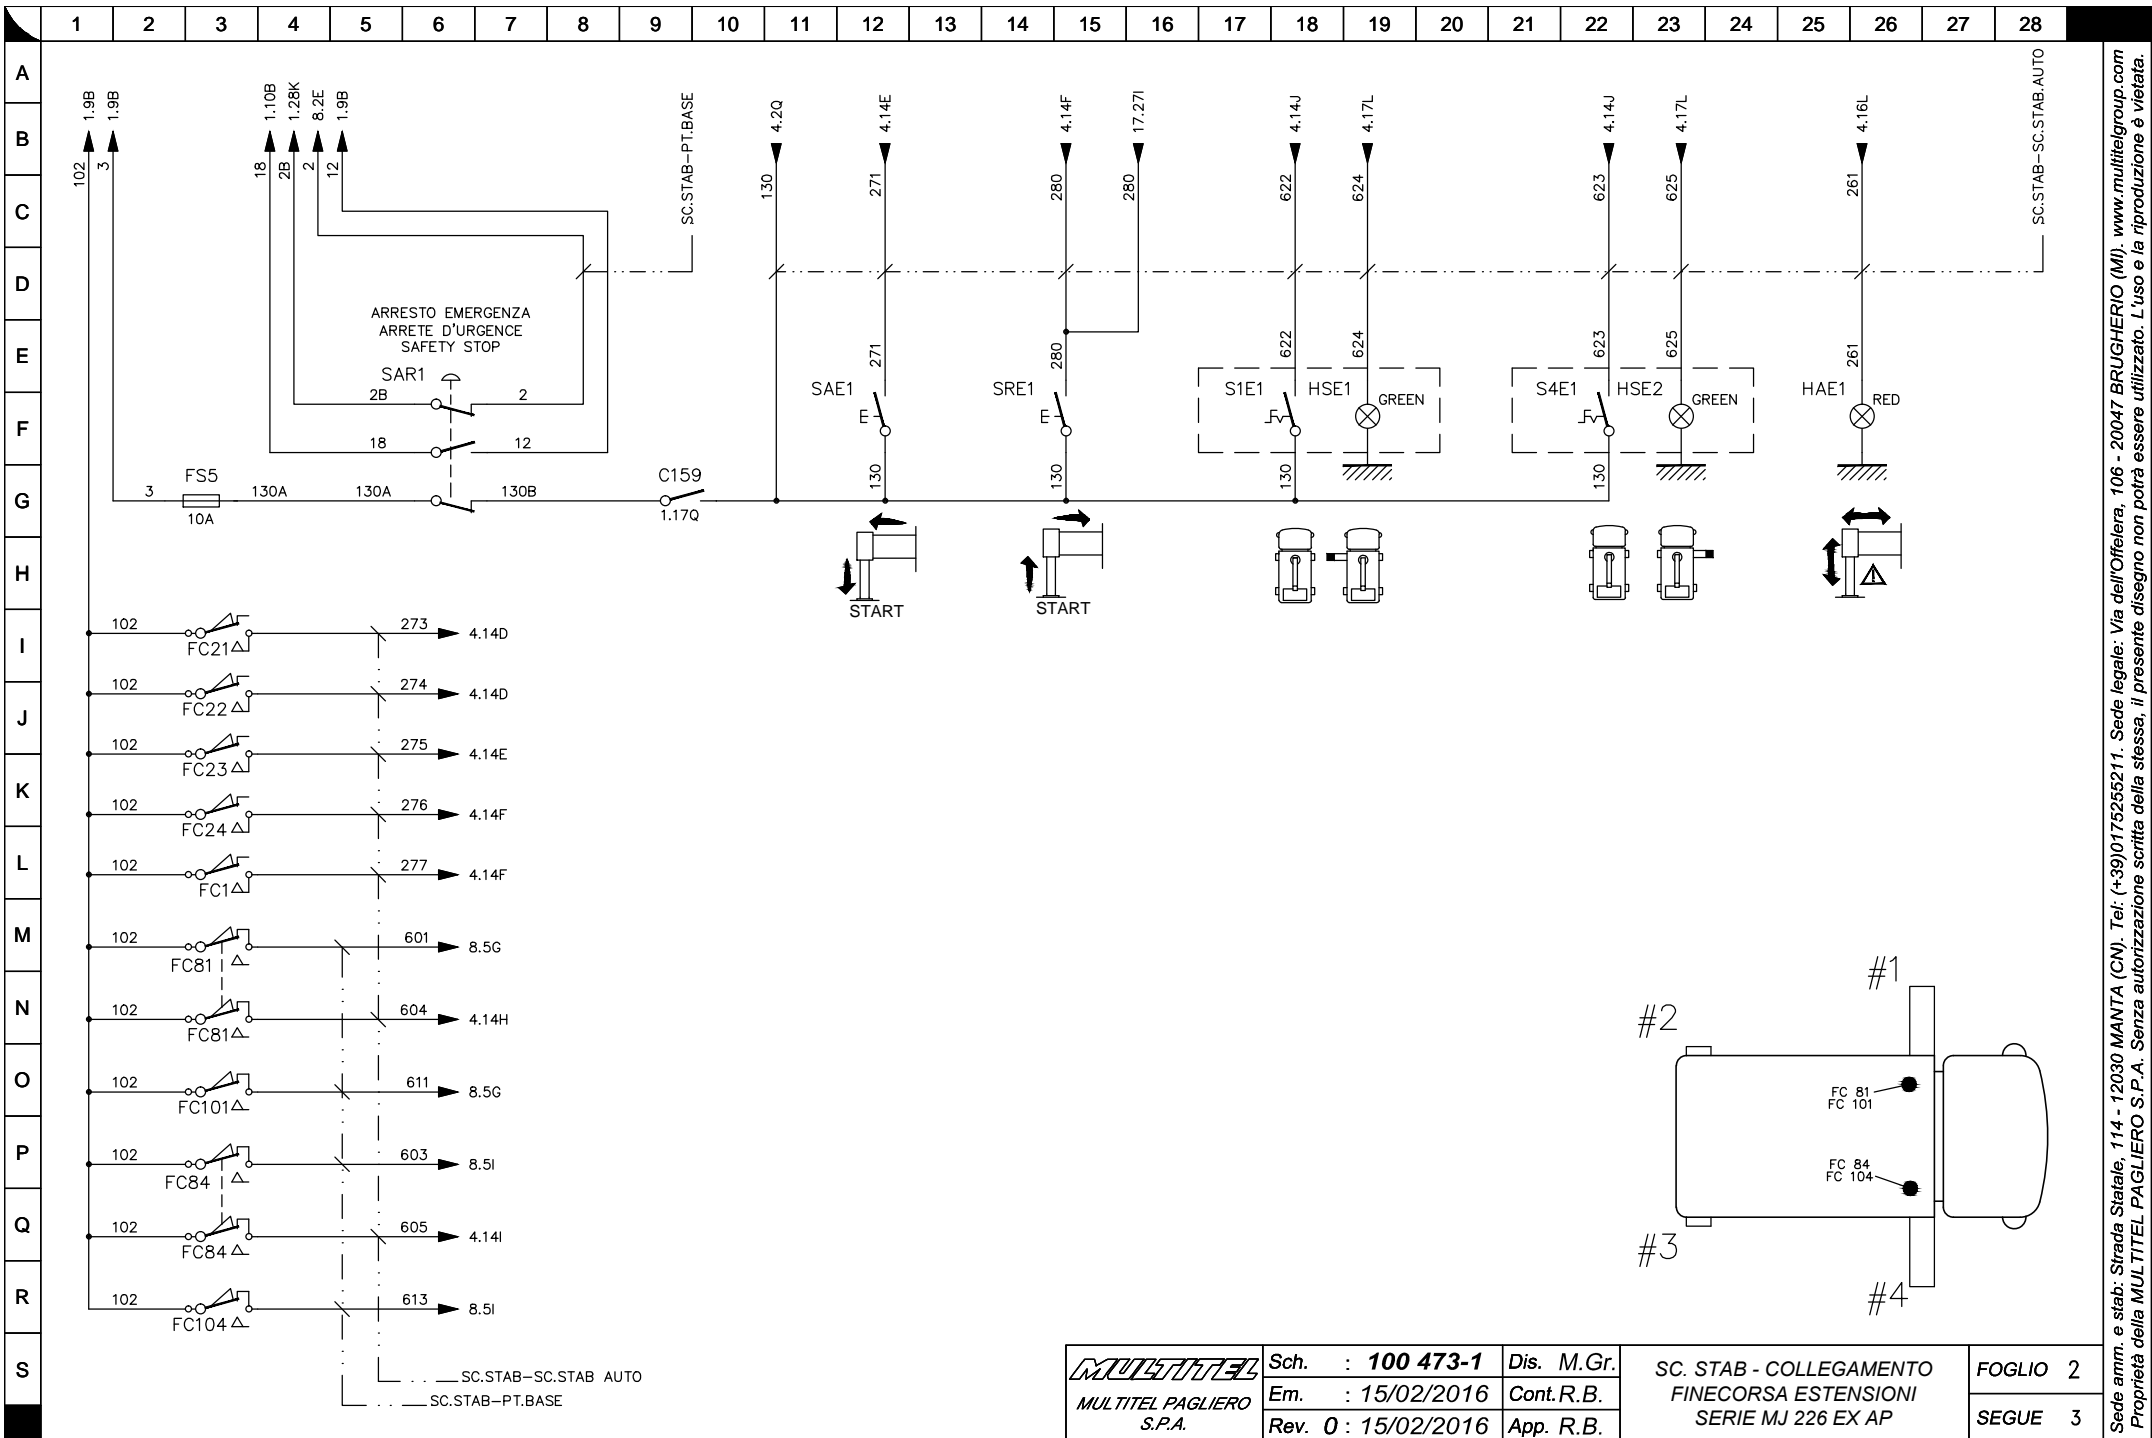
1 2 3 4 5 6 7 8 9 10 11 12 13 14 15 16 17 18 19 20 21 22 23 24 25 26 27 28

A B C D E F G H I J K L M N O P Q R S

1.9B 1.9B
102 3
1.10B 1.28K 8.2E 1.9B
18 2B 2 12
SC.STAB–PT.BASE
4.2Q 4.14E 4.14F 17.27I 4.14J 4.17L 4.14J 4.17L 4.16L
130 271 280 280 622 624 623 625 261
SC.STAB–SC.STAB.AUTO

ARRESTO EMERGENZA
ARRETE D'URGENCE
SAFETY STOP
SAR1
2B 2
18 12
271 280 622 624 623 625 261
SAE1 E
SRE1 E
S1E1 HSE1 GREEN
S4E1 HSE2 GREEN
HAE1 RED
3 FS5 130A 130A 130B C159
10A 1.17Q
130 130 130 130
START START

102 FC21 273 4.14D
102 FC22 274 4.14D
102 FC23 275 4.14E
102 FC24 276 4.14F
102 FC1 277 4.14F
102 FC81 601 8.5G
102 FC81 604 4.14H
102 FC101 611 8.5G
102 FC84 603 8.5I
102 FC84 605 4.14I
102 FC104 613 8.5I
SC.STAB–SC.STAB AUTO
SC.STAB–PT.BASE

#1 #2 #3 #4
FC 81
FC 101
FC 84
FC 104

MULTITEL
MULTITEL PAGLIERO S.P.A.
| Sch. : **100 473-1** | Dis. M.Gr. |
| Em. : 15/02/2016 | Cont. R.B. |
| Rev. 0 : 15/02/2016 | App. R.B. |

SC. STAB - COLLEGAMENTO FINECORSA ESTENSIONI SERIE MJ 226 EX AP

FOGLIO 2
SEGUE 3

Sede amm. e stab: Strada Statale, 114 - 12030 MANTA (CN). Tel: (+39)0175255211. Sede legale: Via dell'Offelera, 106 - 20047 BRUGHERIO (MI). www.multitelgroup.com
Proprietà della MULTITEL PAGLIERO S.P.A. Senza autorizzazione scritta della stessa, il presente disegno non potrà essere utilizzato. L'uso e la riproduzione è vietata.